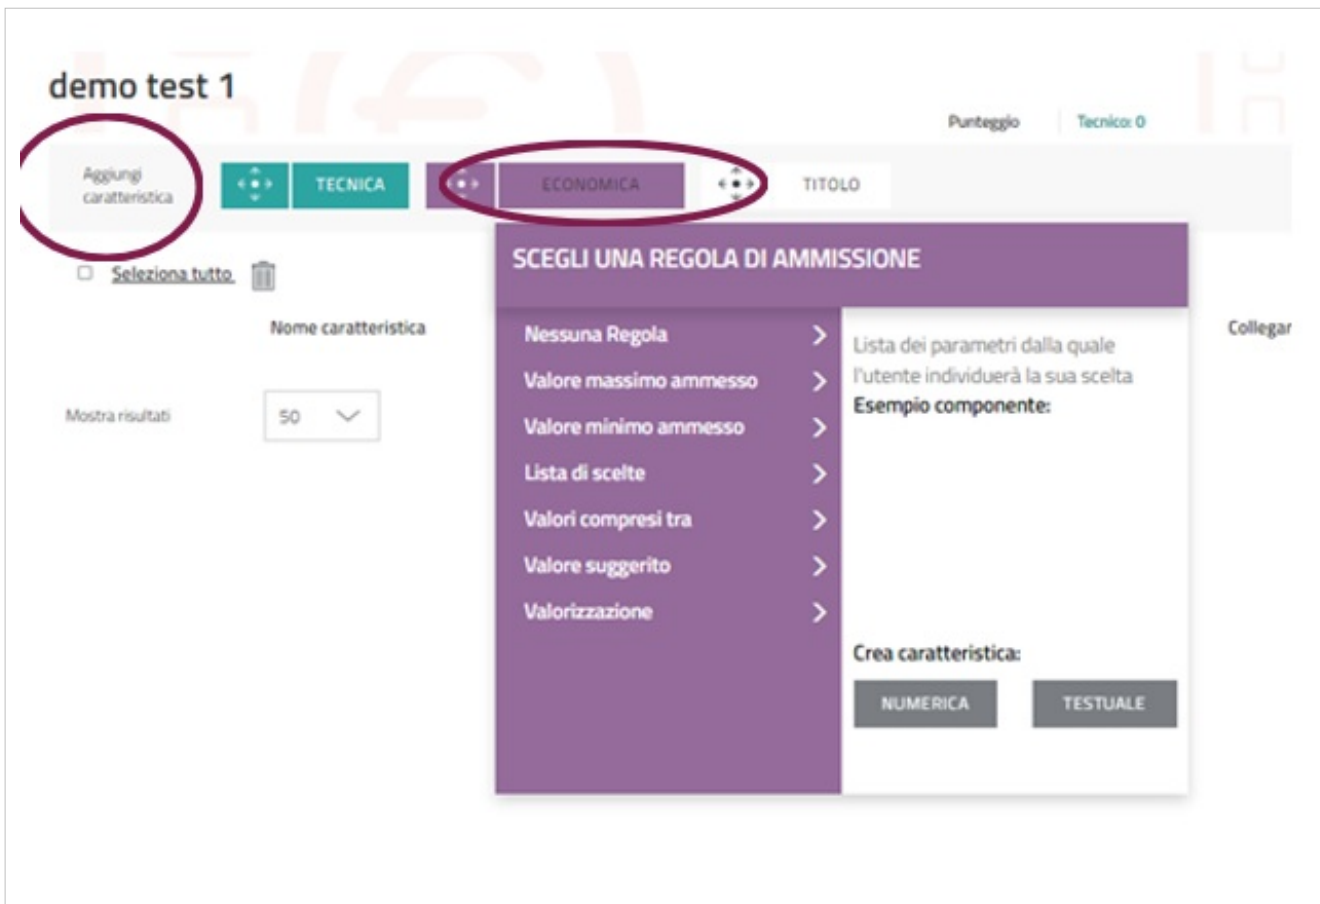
demo test 1

Punteggio

Tecnico: 0

Aggiungi caratteristica

TECNICA

ECONOMICA

TITOLO

Seleziona tutto

Nome caratteristica

Collegar

Mostra risultati

50

SCEGLI UNA REGOLA DI AMMISSIONE

Nessuna Regola

Valore massimo ammesso

Valore minimo ammesso

Lista di scelte

Valori compresi tra

Valore suggerito

Valorizzazione

Lista dei parametri dalla quale l'utente individuerà la sua scelta

Esempio componente:

Crea caratteristica:

NUMERICA

TESTUALE